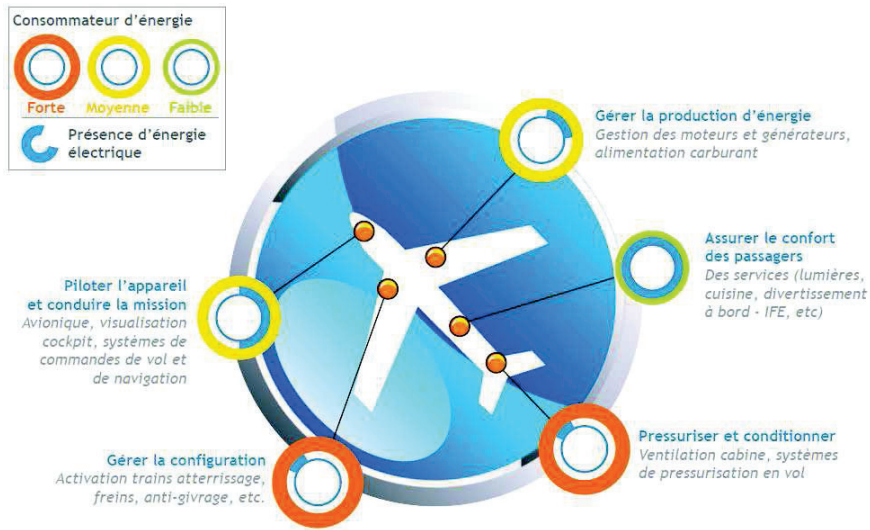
Consommateur d'énergie

Forte Moyenne Faible

Présence d'énergie électrique

Gérer la production d'énergie
Gestion des moteurs et générateurs, alimentation carburant

Assurer le confort des passagers
Des services (lumières, cuisine, divertissement à bord - IFE, etc)

Piloter l'appareil et conduire la mission
Avionique, visualisation cockpit, systèmes de commandes de vol et de navigation

Pressuriser et conditionner
Ventilation cabine, systèmes de pressurisation en vol

Gérer la configuration
Activation trains atterrissage, freins, anti-givrage, etc.